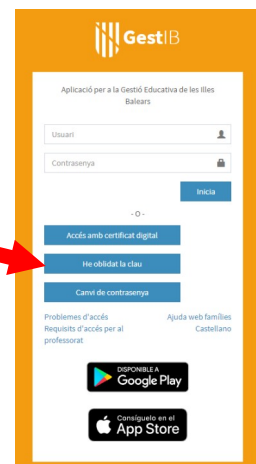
GestIB

Aplicació per a la Gestió Educativa de les Illes Balears

Usuari

Contrasenya

Inicia

- O -

Accés amb certificat digital

He oblidat la clau

Canvi de contrasenya

Problemes d'accés

Requisits d'accés per al professorat

Ajuda web famílies

Castellano

DISPONIBLE A
Google Play

Consíguelo en el
App Store